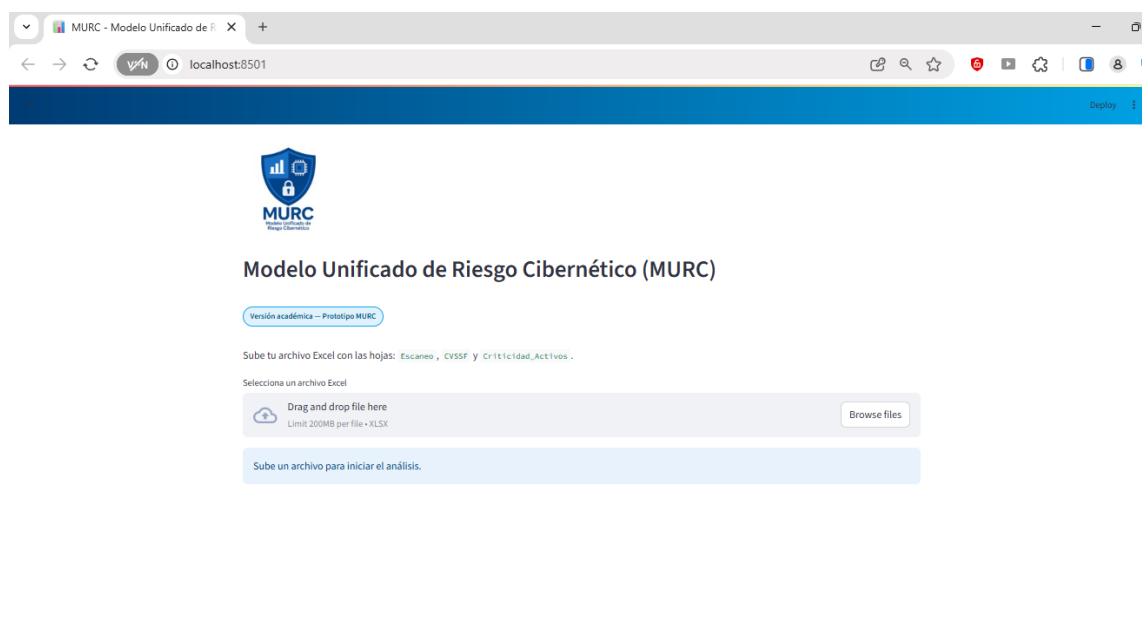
MURC - Modelo Unificado de R

VPN localhost:8501

Deploy

MURC
Modelo Unificado de Riesgo Cibernético

Modelo Unificado de Riesgo Cibernético (MURC)

Versión académica — Prototipo MURC

Sube tu archivo Excel con las hojas: Escaneo, CVSSF y Criticidad_Activos.

Selecciona un archivo Excel

Drag and drop file here
Limit 200MB per file • XLSX

Browse files

Sube un archivo para iniciar el análisis.